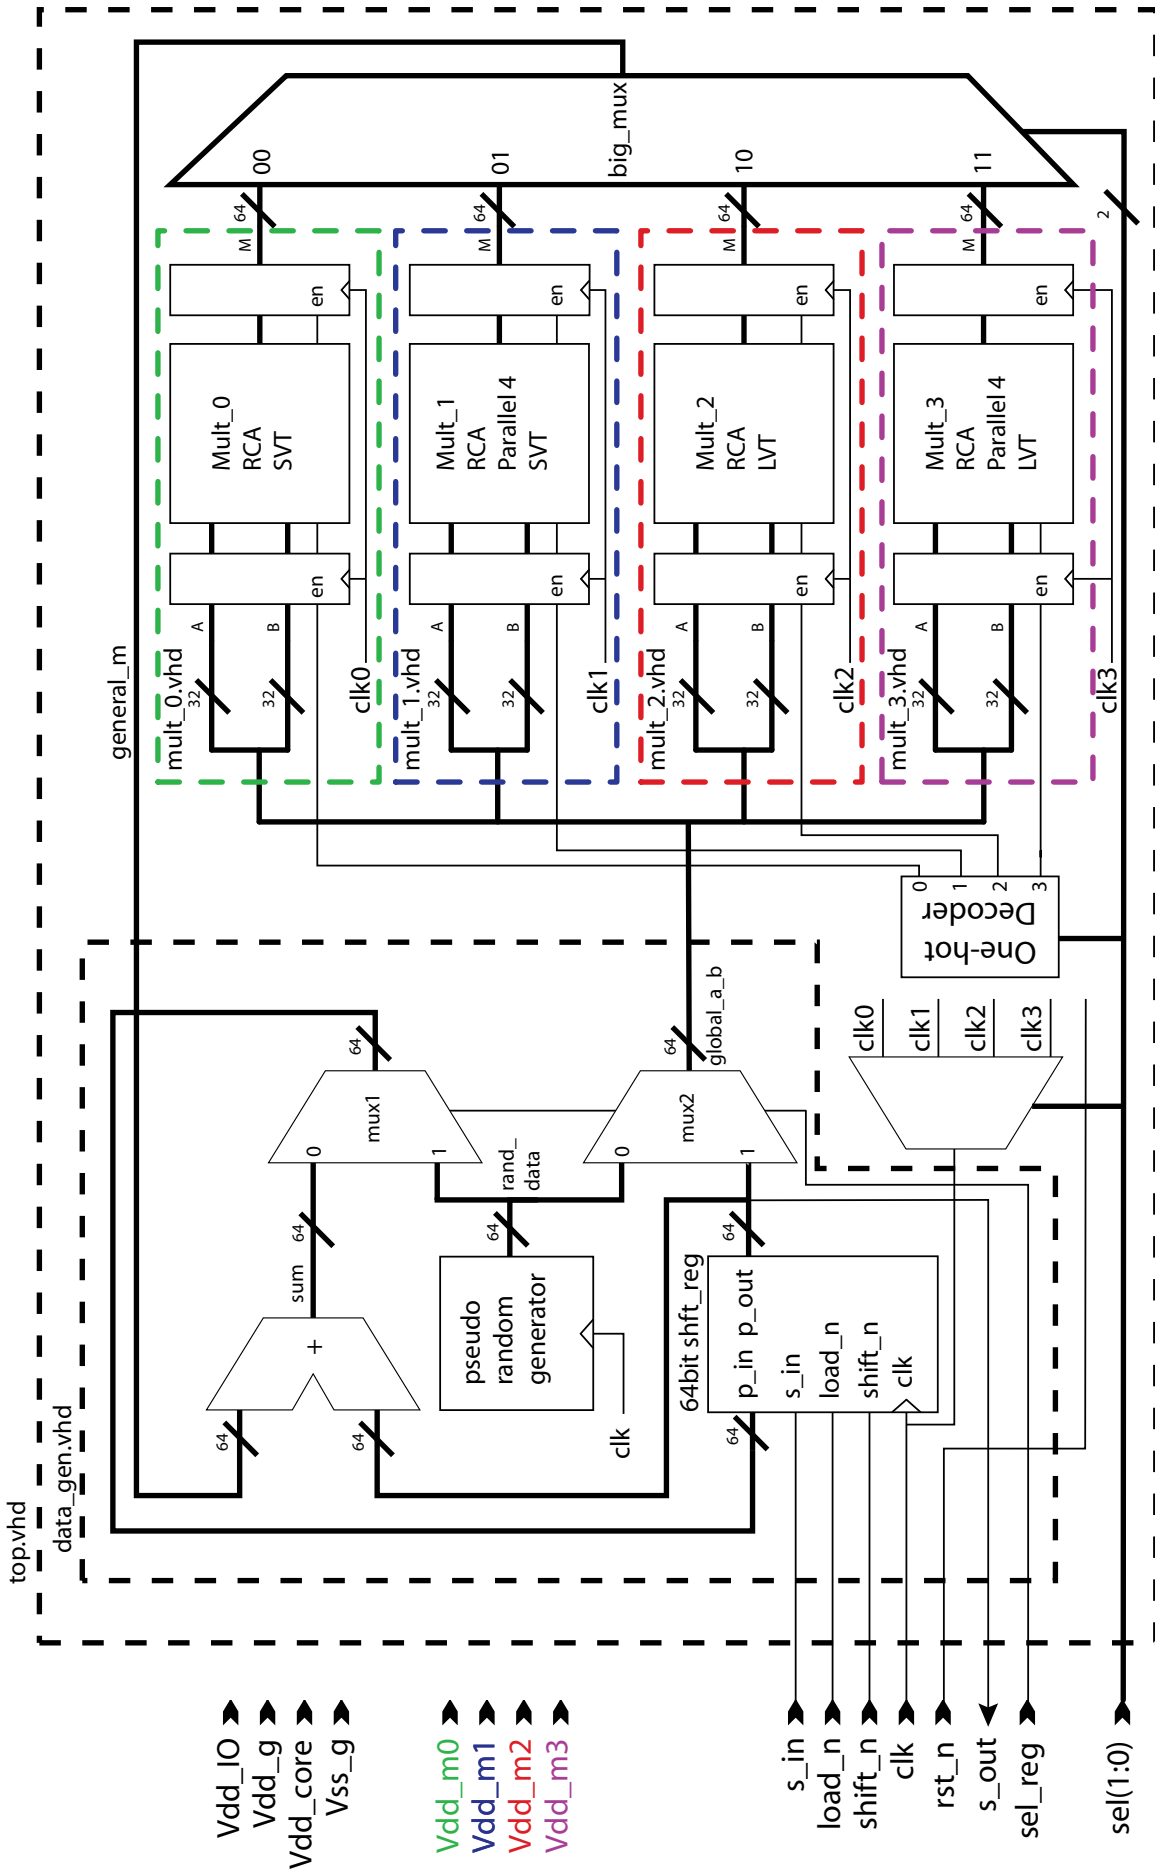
big_mux
00
01
10
11
64
64
64
64
2
M
M
M
M
en
en
en
en
Mult_0
RCA
SVT
Mult_1
RCA
Parallel 4
SVT
Mult_2
RCA
LVT
Mult_3
RCA
Parallel 4
LVT
en
en
en
en
A
B
A
B
A
B
A
B
32
32
32
32
32
32
32
32
clk0
clk1
clk2
clk3
mult_0.vhd
mult_1.vhd
mult_2.vhd
mult_3.vhd
general_m
0
1
2
3
One-hot
Decoder
clk0
clk1
clk2
clk3
64
global_a_b
64
mux1
0
1
mux2
0
1
rand_
data
64
sum
+
64
pseudo
random
generator
clk
64
64
64
64bit shft_reg
p_in p_out
s_in
load_n
shift_n
clk
64
top.vhd
data_gen.vhd
Vdd_IO
Vdd_g
Vdd_core
Vss_g
Vdd_m0
Vdd_m1
Vdd_m2
Vdd_m3
s_in
load_n
shift_n
clk
rst_n
s_out
sel_reg
sel(1:0)